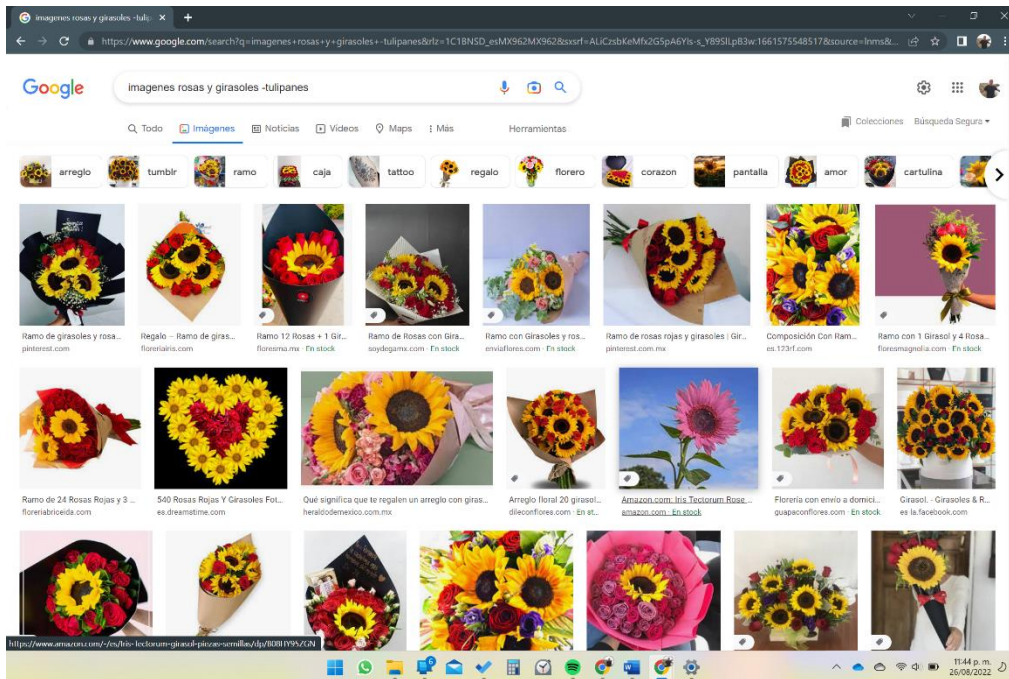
imagenes rosas y girasoles -tulip ×
+

https://www.google.com/search?q=imagenes+rosas+y+girasoles+-tulipanes&rlz=1C1BNSD_esMX962MX962&sxsrf=ALiCzsbKeMfx2G5pA6Yls-s_Y89SILpB3w:1661575548517&source=lnms&...

Google
imagenes rosas y girasoles -tulipanes

Todo
Imágenes
Noticias
Videos
Maps
Más
Herramientas
Colecciones
Búsqueda Segura

arreglo
tumblr
ramo
caja
tattoo
regalo
florero
corazon
pantalla
amor
cartulina

Ramo de girasoles y rosa...
pinterest.com
Regalo – Ramo de giras...
floreriairis.com
Ramo 12 Rosas + 1 Gir...
floresma.mx · En stock
Ramo de Rosas con Gira...
soydegamx.com · En stock
Ramo con Girasoles y ros...
enviaflores.com · En stock
Ramo de rosas rojas y girasoles | Gir...
pinterest.com.mx
Composición Con Ram...
es.123rf.com
Ramo con 1 Girasol y 4 Rosa...
floresmagnolia.com · En stock

Ramo de 24 Rosas Rojas y 3 ...
floreriabriceida.com
540 Rosas Rojas Y Girasoles Fot...
es.dreamstime.com
Qué significa que te regalen un arreglo con giras...
heraldodemexico.com.mx
Arreglo floral 20 girasol...
dileconflores.com · En st...
Amazon.com: Iris Tectorum Rose ...
amazon.com · En stock
Florería con envío a domici...
guapaconflores.com · En stock
Girasol. - Girasoles & R...
es-la.facebook.com

https://www.amazon.com/-/es/Iris-Tectorum-girasol-piezas-semillas/dp/B08HY95ZGN

11:44 p. m.
26/08/2022